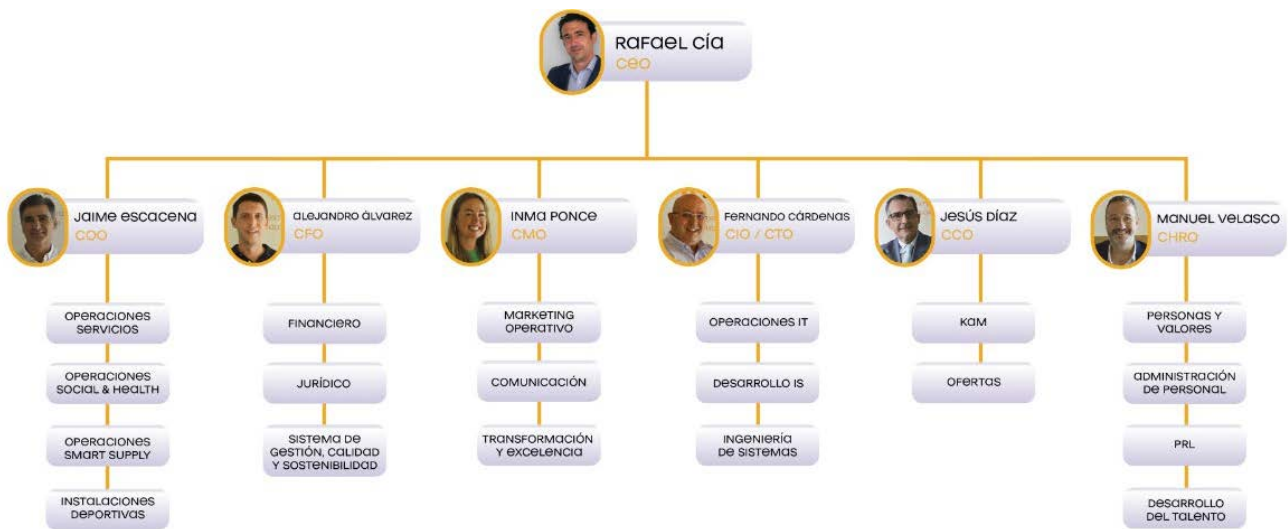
RAFAEL CÍA
CEO

JAIME ESCACENA
COO

OPERACIONES SERVICIOS

OPERACIONES SOCIAL & HEALTH

OPERACIONES SMART SUPPLY

INSTALACIONES DEPORTIVAS

ALEJANDRO ÁLVAREZ
CFO

FINANCIERO

JURÍDICO

SISTEMA DE GESTIÓN, CALIDAD Y SOSTENIBILIDAD

INMA PONCE
CMO

MARKETING OPERATIVO

COMUNICACIÓN

TRANSFORMACIÓN Y EXCELENCIA

FERNANDO CÁRDENAS
CIO / CTO

OPERACIONES IT

DESARROLLO IS

INGENIERÍA DE SISTEMAS

JESÚS DÍAZ
CCO

KAM

OFERTAS

MANUEL VELASCO
CHRO

PERSONAS Y VALORES

ADMINISTRACIÓN DE PERSONAL

PRL

DESARROLLO DEL TALENTO